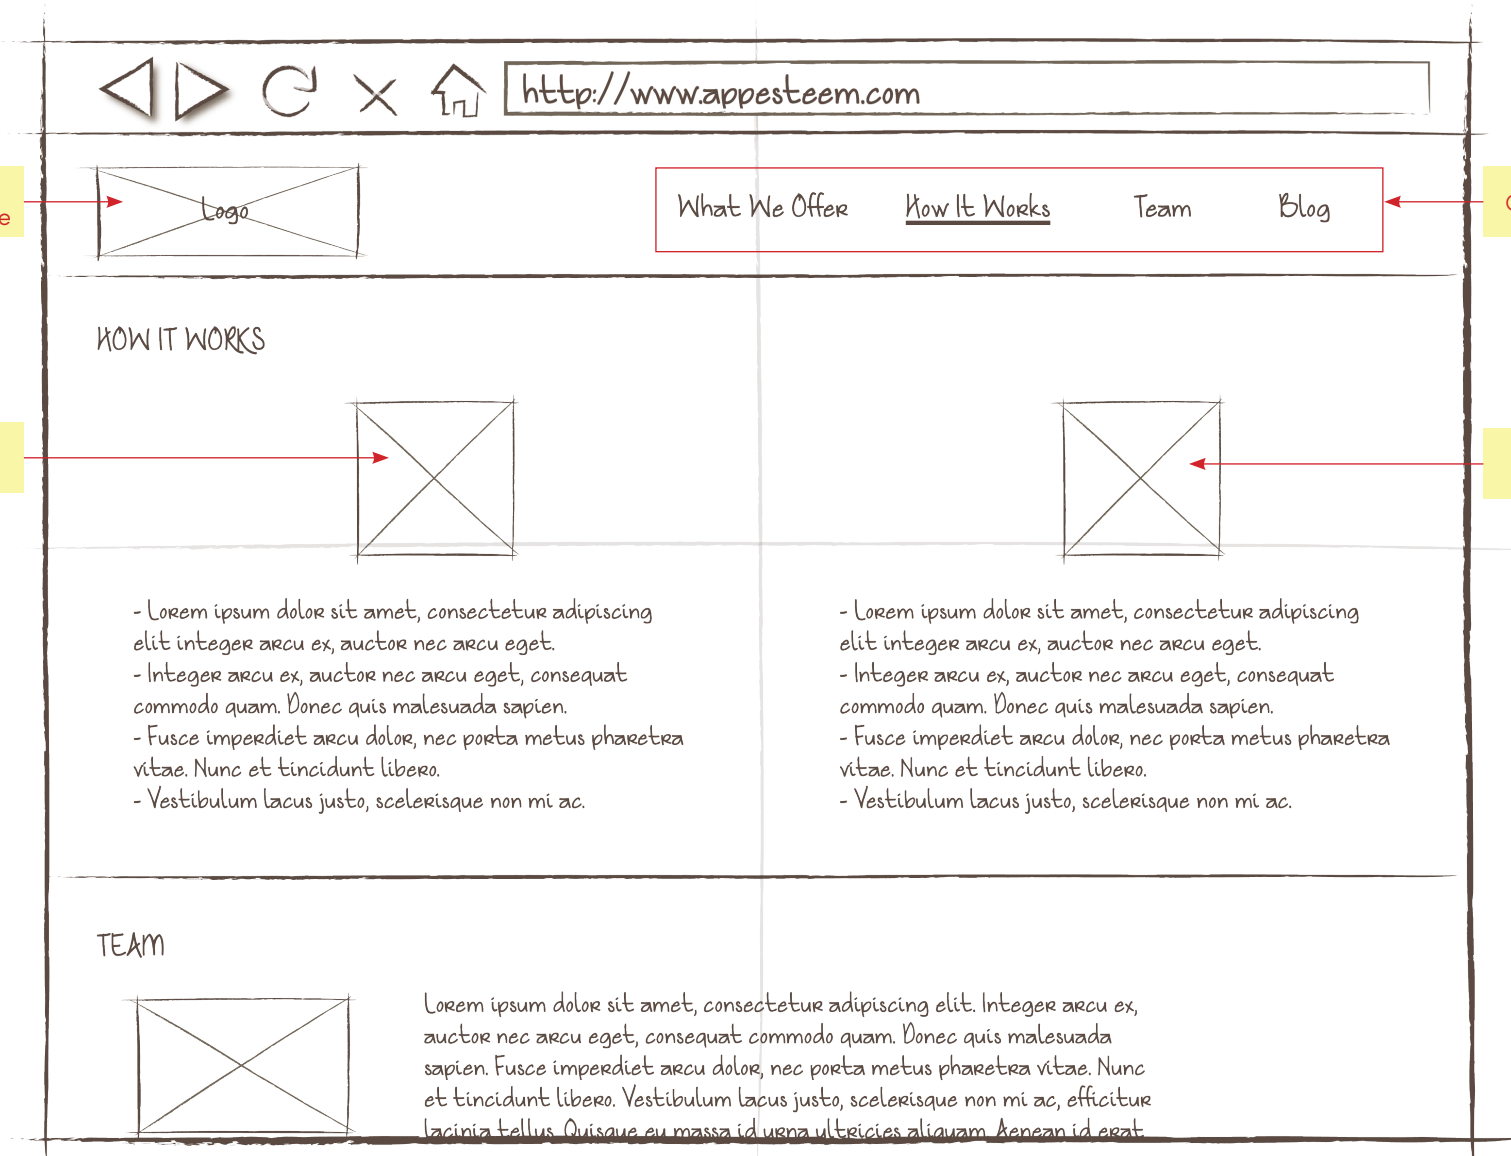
http://www.appesteem.com

e

Logo

What We Offer How It Works Team Blog

C

HOW IT WORKS

- Lorem ipsum dolor sit amet, consectetur adipiscing elit integer arcu ex, auctor nec arcu eget.
- Integer arcu ex, auctor nec arcu eget, consequat commodo quam. Donec quis malesuada sapien.
- Fusce imperdiet arcu dolor, nec porta metus pharetra vitae. Nunc et tincidunt libero.
- Vestibulum lacus justo, scelerisque non mi ac.

- Lorem ipsum dolor sit amet, consectetur adipiscing elit integer arcu ex, auctor nec arcu eget.
- Integer arcu ex, auctor nec arcu eget, consequat commodo quam. Donec quis malesuada sapien.
- Fusce imperdiet arcu dolor, nec porta metus pharetra vitae. Nunc et tincidunt libero.
- Vestibulum lacus justo, scelerisque non mi ac.

TEAM

Lorem ipsum dolor sit amet, consectetur adipiscing elit. Integer arcu ex, auctor nec arcu eget, consequat commodo quam. Donec quis malesuada sapien. Fusce imperdiet arcu dolor, nec porta metus pharetra vitae. Nunc et tincidunt libero. Vestibulum lacus justo, scelerisque non mi ac, efficitur lacinia tellus. Quisque eu massa id urna ultricies aliquam. Aenean id erat